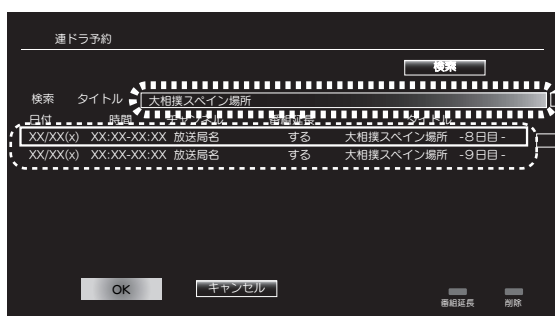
連ドラ予約

検索

検索　タイトル　大相撲スペイン場所

| 日付 | 時間 | チャンネル | 番組延長 | タイトル |
|---|---|---|---|---|
| XX/XX(x) | XX:XX-XX:XX | 放送局名 | する | 大相撲スペイン場所 -8日目- |
| XX/XX(x) | XX:XX-XX:XX | 放送局名 | する | 大相撲スペイン場所 -9日目- |

OK　キャンセル

番組延長　削除